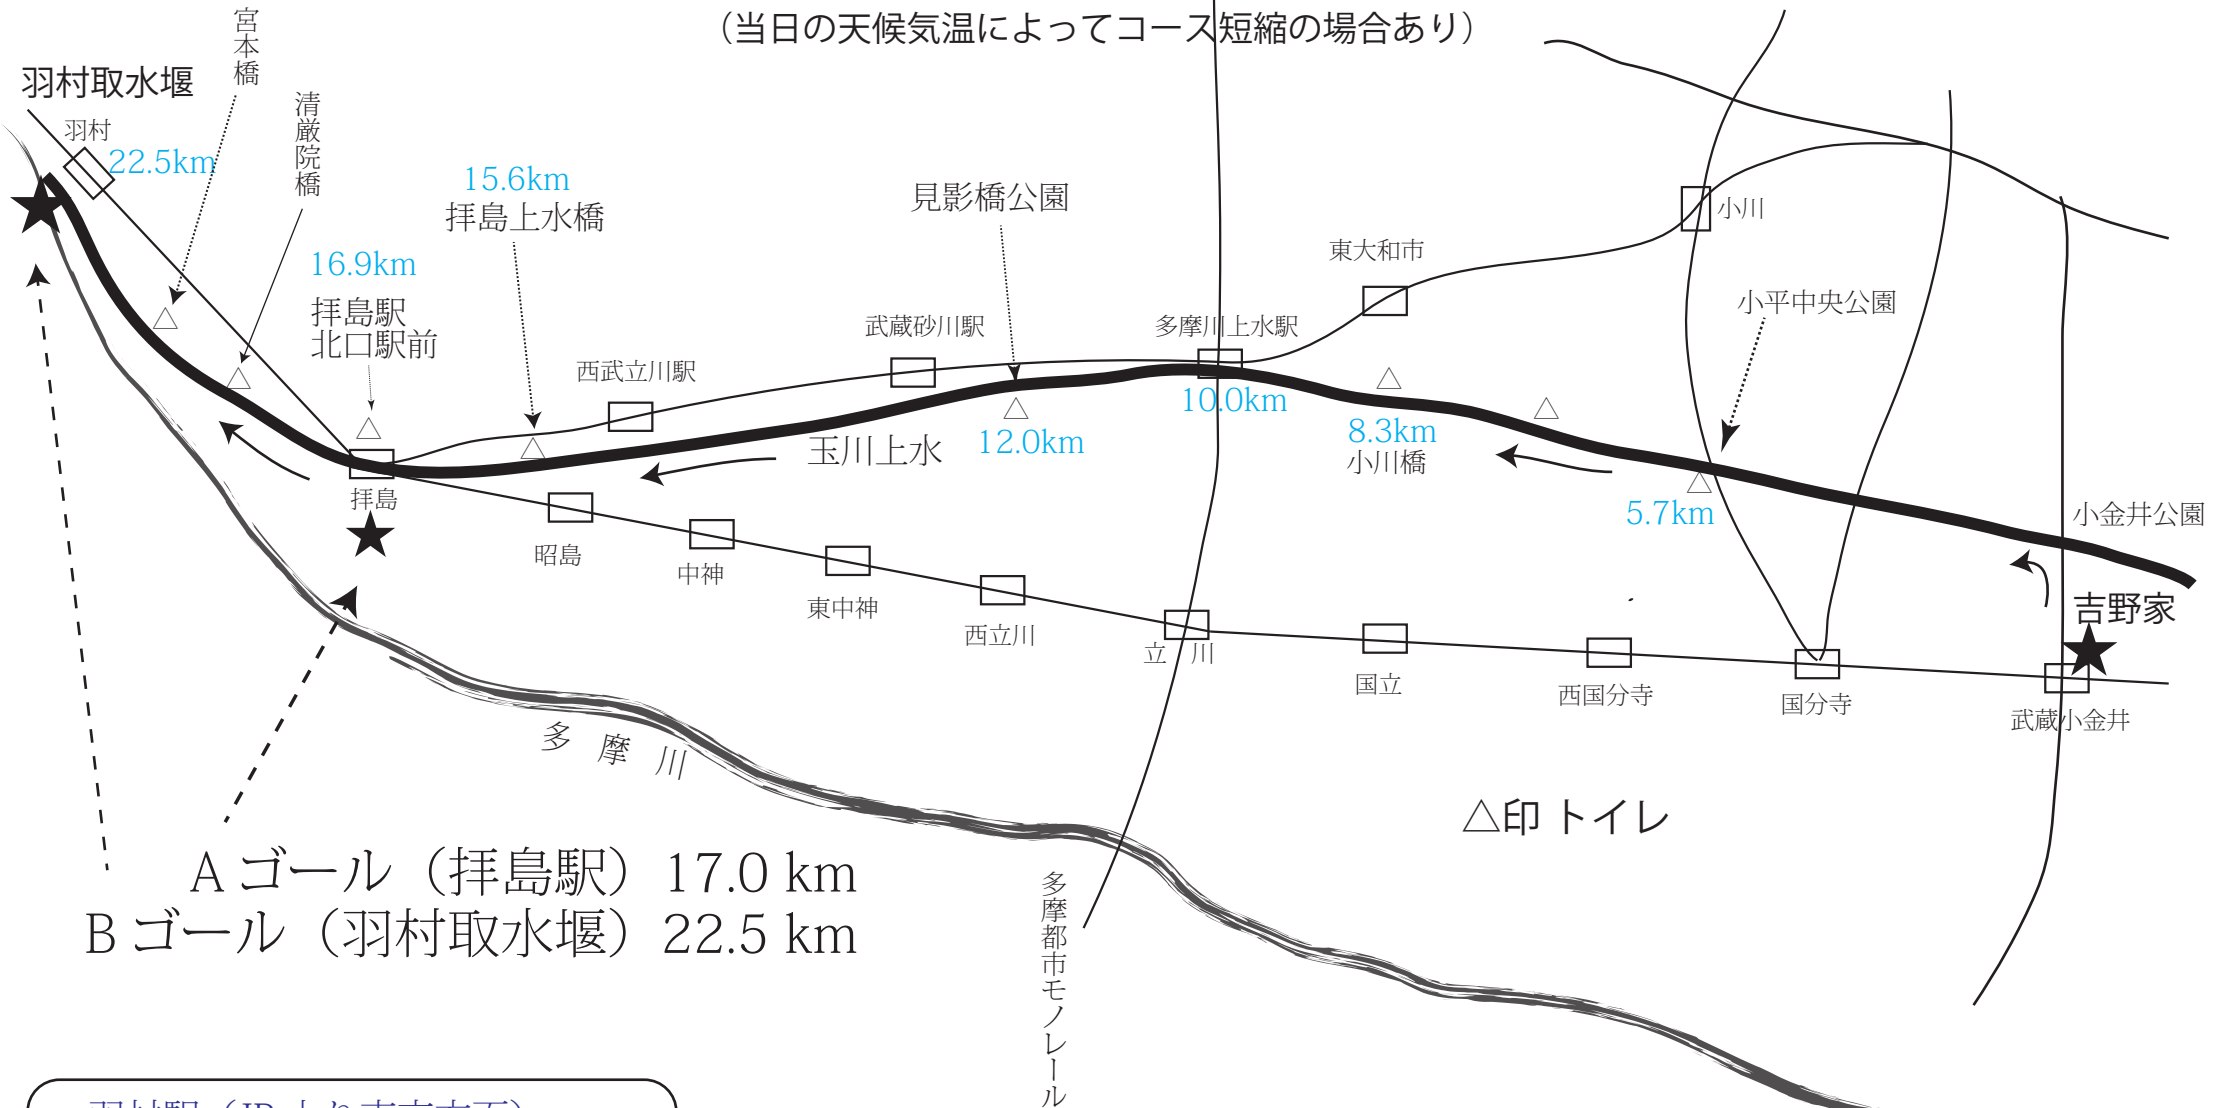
（当日の天候気温によってコース短縮の場合あり）

羽村取水堰
宮本橋
清巌院橋
羽村
22.5km
15.6km
拝島上水橋
見影橋公園
16.9km
拝島駅
北口駅前
武蔵砂川駅
多摩川上水駅
東大和市
小川
小平中央公園
西武立川駅
10.0km
8.3km
小川橋
玉川上水
12.0km
5.7km
小金井公園
拝島
昭島
中神
東中神
西立川
立川
国立
西国分寺
国分寺
武蔵小金井
吉野家
多摩川
多摩都市モノレール
△印 トイレ
A ゴール（拝島駅）17.0 km
B ゴール（羽村取水堰）22.5 km
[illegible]